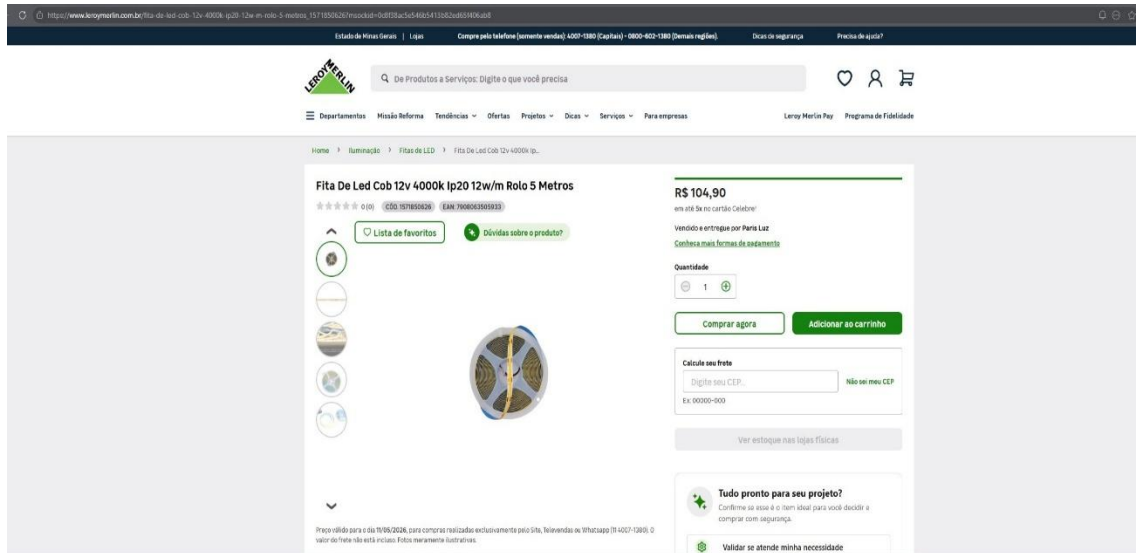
https://www.leroymerlin.com.br/fita-de-led-cob-12v-4000k-ip20-12w-m-rolo-5-metros_1571850626?stockId=0c8f38ac5e546b5413b82ed65f406ab8

Estado de Minas Gerais | Lojas
Compre pelo telefone (somente vendas): 4007-1380 (Capitais) - 0800-602-1380 (Demais regiões).
Dicas de segurança
Precisa de ajuda?

LEROY MERLIN

De Produtos a Serviços: Digite o que você precisa

Departamentos Missão Reforma Tendências Ofertas Projetos Dicas Serviços Para empresas
Leroy Merlin Pay Programa de Fidelidade

Home > Iluminação > Fitas de LED > Fita De Led Cob 12v 4000k Ip...

Fita De Led Cob 12v 4000k Ip20 12w/m Rolo 5 Metros

0 (0) CÓD. 1571850626 EAN: 7908063505933

Lista de favoritos
Dúvidas sobre o produto?

R$ 104,90
em até 5x no cartão Celebre¹

Vendido e entregue por Paris Luz
Conheça mais formas de pagamento

Quantidade
1

Comprar agora
Adicionar ao carrinho

Calcule seu frete
Digite seu CEP...
Não sei meu CEP
Ex: 00000-000

Ver estoque nas lojas físicas

Tudo pronto para seu projeto?
Confirme se esse é o item ideal para você decidir a comprar com segurança.

Validar se atende minha necessidade

Preço válido para o dia 11/05/2026, para compras realizadas exclusivamente pelo Site, Televendas ou Whatsapp (11 4007-1380). O valor do frete não está incluso. Fotos meramente ilustrativas.